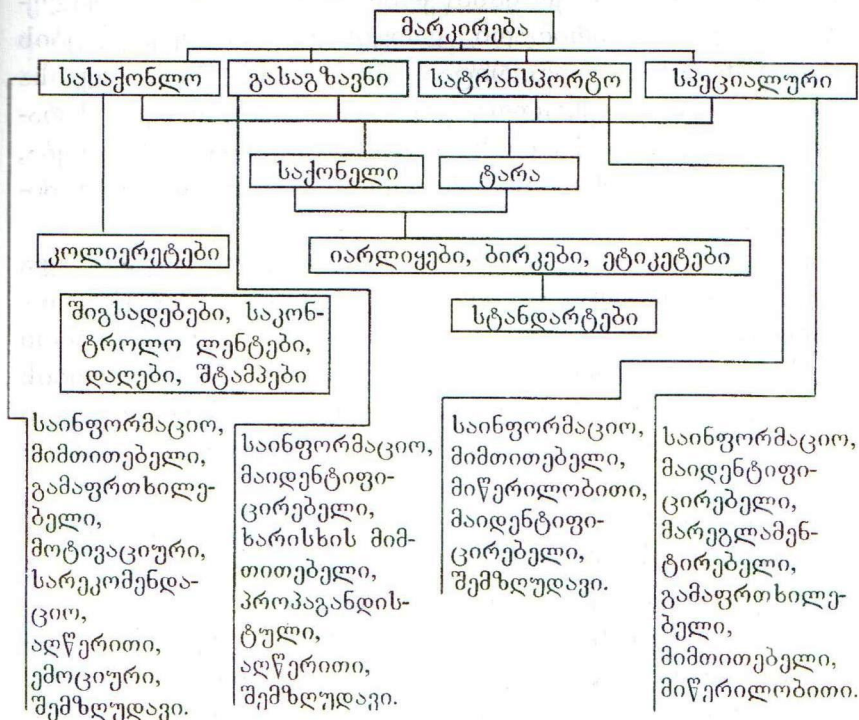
მარკირება

სასაქონლო

გასაგზავნი

სატრანსპორტო

სპეციალური

საქონელი

ტარა

კოლიერეტები

იარლიყები, ბირკები, ეტიკეტები

შიგსადებები, საკონტროლო ლენტები, დაღები, შტამპები

სტანდარტები

საინფორმაციო, მიმთითებელი, გამაფრთხილებელი, მოტივაციური, სარეკომენდაციო, აღწერითი, ემოციური, შემზღუდავი.

საინფორმაციო, მაიდენტიფიცირებელი, ხარისხის მიმთითებელი, პროპაგანდისტული, აღწერითი, შემზღუდავი.

საინფორმაციო, მიმთითებელი, მიწერილობითი, მაიდენტიფიცირებელი, შემზღუდავი.

საინფორმაციო, მაიდენტიფიცირებელი, მარეგლამენტირებელი, გამაფრთხილებელი, მიმთითებელი, მიწერილობითი.